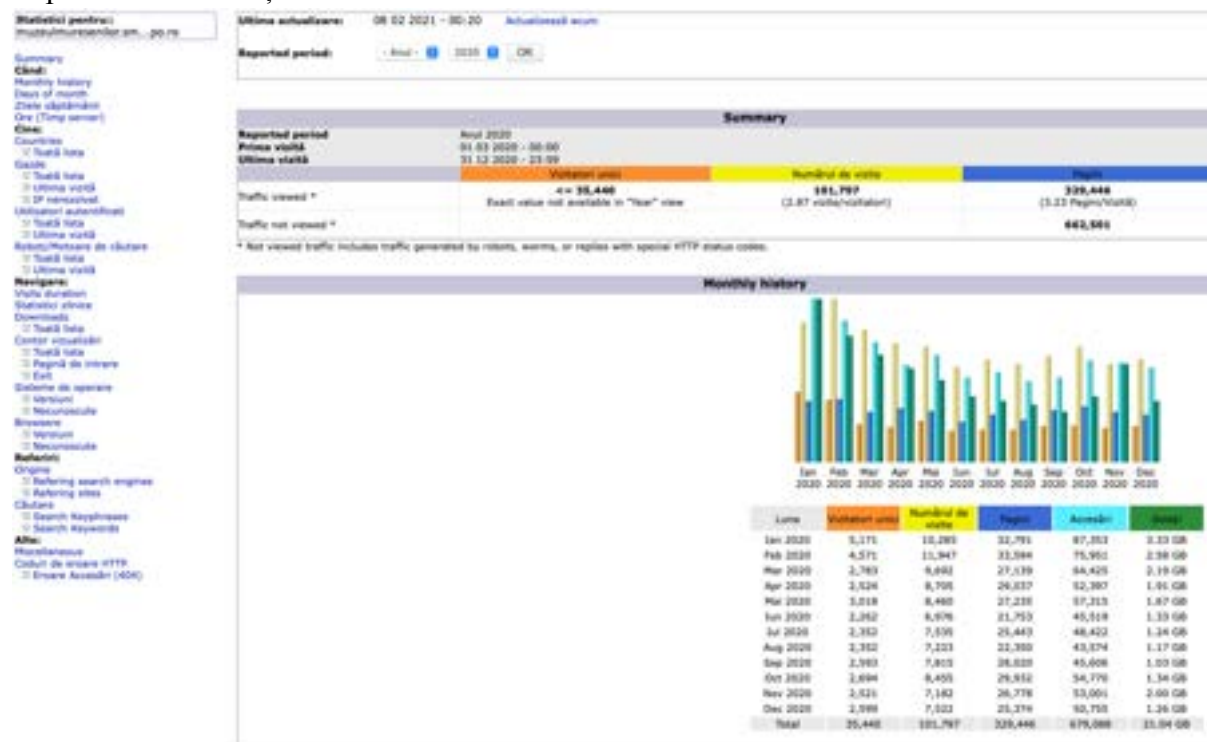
Statistici pentru:
muzeulmuresenilor.am...po.ro

Summary
Când:
Monthly history
Days of month
Zilele săptămânii
Ore (Timp server)
Cine:
Countries
Toată lista
Gazde
Toată lista
Ultima vizită
IP nerezolvat
Utilizatori autentificați
Toată lista
Ultima vizită
Roboți/Motoare de căutare
Toată lista
Ultima vizită
Navigare:
Vizita durată
Statistici zilnice
Downloads
Toată lista
Contor vizualizări
Toată lista
Pagină de intrare
Exit
Sisteme de operare
Versiuni
Necunoscute
Browsere
Versiuni
Necunoscute
Referiri:
Origine
Refering search engines
Refering sites
Căutare
Search Keyphrases
Search Keywords
Alte:
Miscellaneous
Coduri de eroare HTTP
Eroare Accesări (404)

Ultima actualizare: 08 02 2021 - 00:20 Actualizează acum

Reported period: - Anul - 2020 OK

Summary

Reported period Anul 2020
Prima vizită 01 01 2020 - 00:00
Ultima vizită 31 12 2020 - 23:59

| | Vizitatori unici | Numărul de vizite | Pagini |
|---|---|---|---|
| Traffic viewed * | <= 35,440 Exact value not available in "Year" view | 101,797 (2.87 vizite/vizitator) | 329,446 (3.23 Pagini/Vizită) |
| Traffic not viewed * | | | 662,501 |

* Not viewed traffic includes traffic generated by robots, worms, or replies with special HTTP status codes.

Monthly history

Ian 2020 Feb 2020 Mar 2020 Apr 2020 Mai 2020 Iun 2020 Iul 2020 Aug 2020 Sep 2020 Oct 2020 Nov 2020 Dec 2020

| Luna | Vizitatori unici | Numărul de vizite | Pagini | Accesări | Octeți |
|---|---|---|---|---|---|
| Ian 2020 | 5,171 | 10,285 | 32,791 | 87,353 | 3.33 GB |
| Feb 2020 | 4,571 | 11,947 | 33,594 | 75,951 | 2.58 GB |
| Mar 2020 | 2,783 | 9,692 | 27,139 | 64,425 | 2.19 GB |
| Apr 2020 | 2,526 | 8,705 | 26,037 | 52,397 | 1.91 GB |
| Mai 2020 | 3,018 | 8,460 | 27,235 | 57,315 | 1.87 GB |
| Iun 2020 | 2,262 | 6,976 | 21,753 | 45,519 | 1.33 GB |
| Iul 2020 | 2,352 | 7,535 | 25,443 | 48,422 | 1.24 GB |
| Aug 2020 | 2,352 | 7,223 | 22,300 | 43,574 | 1.17 GB |
| Sep 2020 | 2,593 | 7,815 | 28,020 | 45,608 | 1.03 GB |
| Oct 2020 | 2,694 | 8,455 | 29,932 | 54,770 | 1.34 GB |
| Nov 2020 | 2,521 | 7,182 | 26,778 | 53,001 | 2.00 GB |
| Dec 2020 | 2,599 | 7,522 | 25,374 | 50,755 | 1.26 GB |
| Total | 35,440 | 101,797 | 329,446 | 679,088 | 21.04 GB |